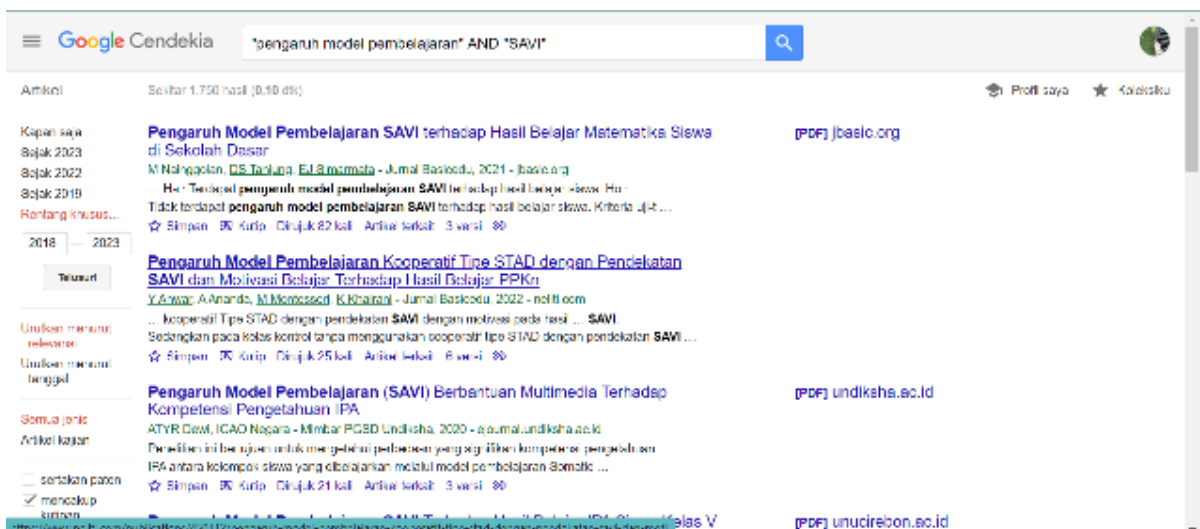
Google Cendekia

"pengaruh model pembelajaran" AND "SAVI"

Artikel

Sekitar 1.750 hasil (0,10 dtk)

Profil saya

Koleksiku

Kapan saja
Sejak 2023
Sejak 2022
Sejak 2019
Rentang khusus...

2018 — 2023

Telusuri

Urutkan menurut relevansi
Urutkan menurut tanggal

Semua jenis
Artikel kajian

sertakan paten
mencakup kutipan

Pengaruh Model Pembelajaran SAVI terhadap Hasil Belajar Matematika Siswa di Sekolah Dasar
M Nainggolan, DS Tanjung, EJ Simarmata - Jurnal Basicedu, 2021 - jbasic.org
... Ha: Terdapat pengaruh model pembelajaran SAVI terhadap hasil belajar siswa. Ho: Tidak terdapat pengaruh model pembelajaran SAVI terhadap hasil belajar siswa. Kriteria uji-t ...
Simpan Kutip Dirujuk 82 kali Artikel terkait 3 versi

[PDF] jbasic.org

Pengaruh Model Pembelajaran Kooperatif Tipe STAD dengan Pendekatan SAVI dan Motivasi Belajar Terhadap Hasil Belajar PPKn
Y Anwar, A Ananda, M Montessori, K Khairani - Jurnal Basicedu, 2022 - neliti.com
... kooperatif Tipe STAD dengan pendekatan SAVI dengan motivasi pada hasi ... SAVI. Sedangkan pada kelas kontrol tanpa menggunakan cooperatif tipe STAD dengan pendekatan SAVI ...
Simpan Kutip Dirujuk 25 kali Artikel terkait 6 versi

Pengaruh Model Pembelajaran (SAVI) Berbantuan Multimedia Terhadap Kompetensi Pengetahuan IPA
ATYR Dewi, ICAO Negara - Mimbar PGSD Undiksha, 2020 - ejournal.undiksha.ac.id
Penelitian ini bertujuan untuk mengetahui perbedaan yang signifikan kompetensi pengetahuan IPA antara kelompok siswa yang dibelajarkan melalui model pembelajaran Somatic ...
Simpan Kutip Dirujuk 21 kali Artikel terkait 3 versi

[PDF] undiksha.ac.id

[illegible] SAVI Terhadap Hasil Belajar IPA Siswa Kelas V

[PDF] unucirebon.ac.id